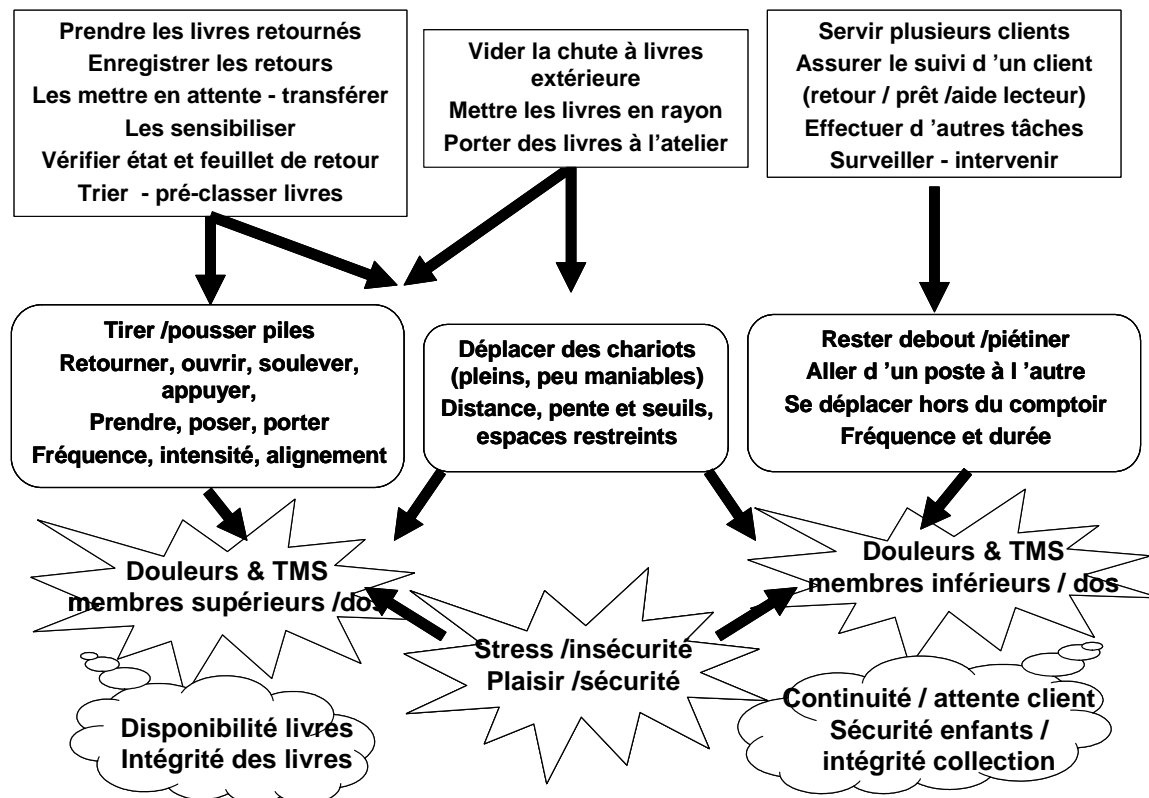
Prendre les livres retournés
Enregistrer les retours
Les mettre en attente - transférer
Les sensibiliser
Vérifier état et feuillet de retour
Trier - pré-classer livres

Vider la chute à livres extérieure
Mettre les livres en rayon
Porter des livres à l'atelier

Servir plusieurs clients
Assurer le suivi d 'un client
(retour / prêt /aide lecteur)
Effectuer d 'autres tâches
Surveiller - intervenir

Tirer /pousser piles
Retourner, ouvrir, soulever, appuyer,
Prendre, poser, porter
Fréquence, intensité, alignement

Déplacer des chariots
(pleins, peu maniables)
Distance, pente et seuils, espaces restreints

Rester debout /piétiner
Aller d 'un poste à l 'autre
Se déplacer hors du comptoir
Fréquence et durée

Douleurs & TMS
membres supérieurs /dos

Douleurs & TMS
membres inférieurs / dos

Stress /insécurité
Plaisir /sécurité

Disponibilité livres
Intégrité des livres

Continuité / attente client
Sécurité enfants /
intégrité collection